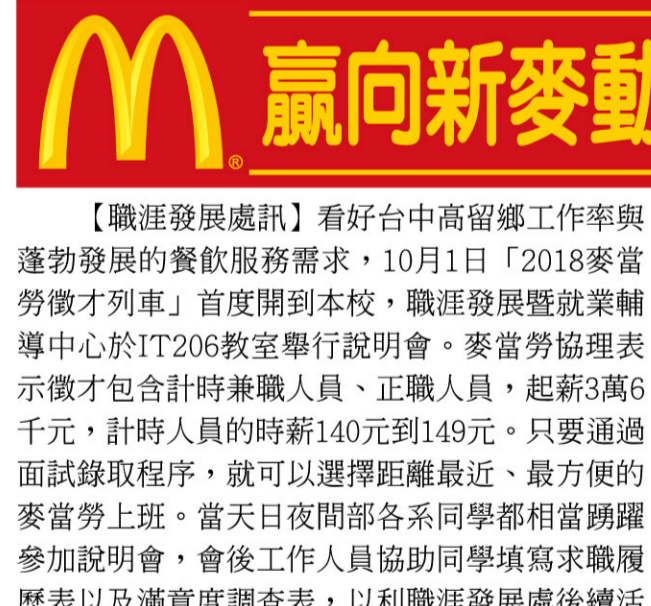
®
贏向新麥動

【職涯發展處訊】看好台中高留鄉工作率與蓬勃發展的餐飲服務需求，10月1日「2018麥當勞徵才列車」首度開到本校，職涯發展暨就業輔導中心於IT206教室舉行說明會。麥當勞協理表示徵才包含計時兼職人員、正職人員，起薪3萬6千元，計時人員的時薪140元到149元。只要通過面試錄取程序，就可以選擇距離最近、最方便的麥當勞上班。當天日夜間部各系同學都相當踴躍參加說明會，會後工作人員協助同學填寫求職履歷表以及滿意度調查表，以利職涯發展處後續活